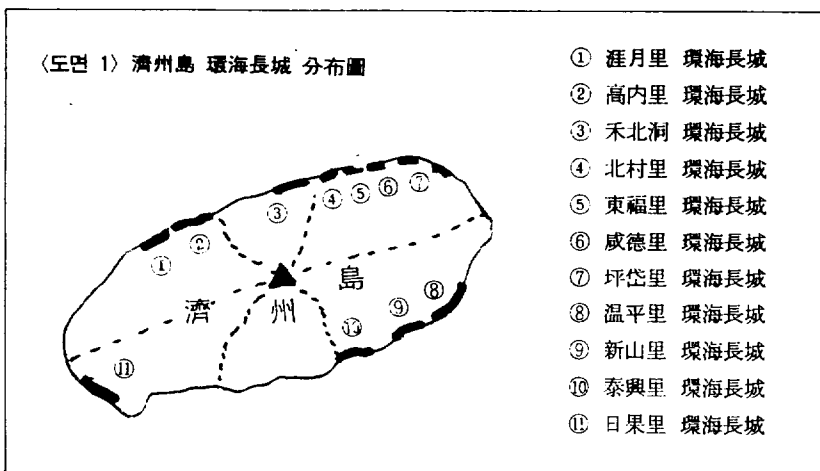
〈도면 1〉 濟州島 環海長城 分布圖

① 涯月里 環海長城
② 高内里 環海長城
③ 禾北洞 環海長城
④ 北村里 環海長城
⑤ 東福里 環海長城
⑥ 咸德里 環海長城
⑦ 坪岱里 環海長城
⑧ 温平里 環海長城
⑨ 新山里 環海長城
⑩ 泰興里 環海長城
⑪ 日果里 環海長城

①
②
③
④ ⑤ ⑥ ⑦
⑧
⑨
⑩
⑪
濟 州 島